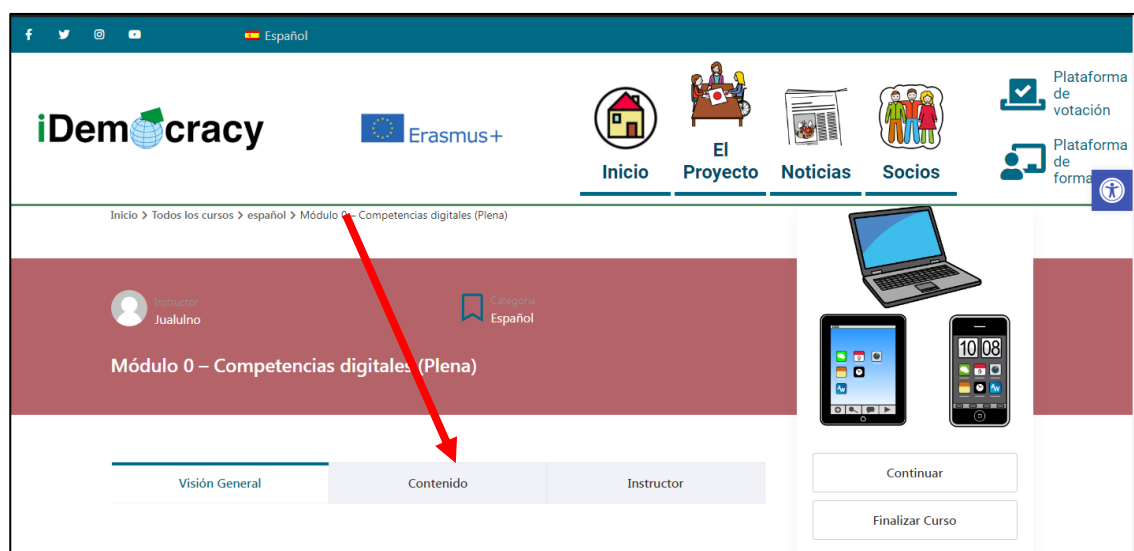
Español

iDemocracy

Erasmus+

Inicio

El Proyecto

Noticias

Socios

Plataforma de votación

Plataforma de forma

Inicio > Todos los cursos > español > Módulo 0 – Competencias digitales (Plena)

Instructor
Jualulno

Categoría
Español

Módulo 0 – Competencias digitales (Plena)

10 08

Continuar

Finalizar Curso

Visión General

Contenido

Instructor